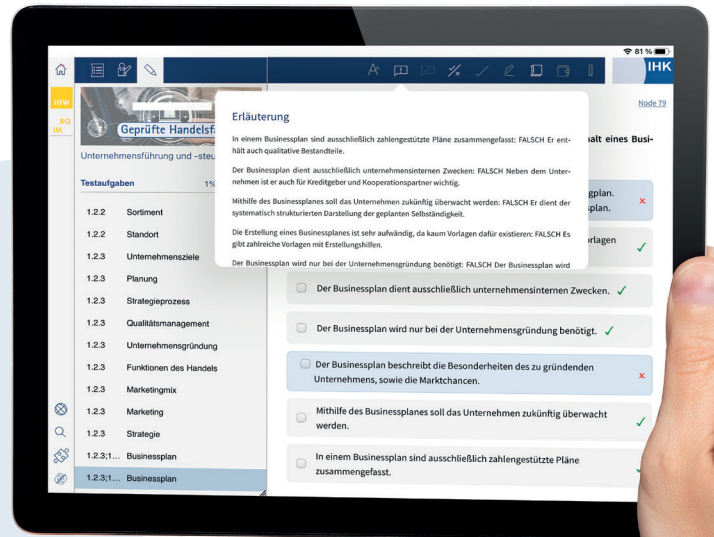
81 %

IHK

HFW

BQ IM

Geprüfte Handelsf

Unternehmensführung und -steu

Testaufgaben 1%

1.2.2 Sortiment

1.2.2 Standort

1.2.3 Unternehmensziele

1.2.3 Planung

1.2.3 Strategieprozess

1.2.3 Qualitätsmanagement

1.2.3 Unternehmensgründung

1.2.3 Funktionen des Handels

1.2.3 Marketingmix

1.2.3 Marketing

1.2.3 Strategie

1.2.3;1... Businessplan

1.2.3;1... Businessplan

Node 79

alt eines Busi-

Erläuterung

In einem Businessplan sind ausschließlich zahlengestützte Pläne zusammengefasst: FALSCH Er enthält auch qualitative Bestandteile.

Der Businessplan dient ausschließlich unternehmensinternen Zwecken: FALSCH Neben dem Unternehmen ist er auch für Kreditgeber und Kooperationspartner wichtig.

Mithilfe des Businessplanes soll das Unternehmen zukünftig überwacht werden: FALSCH Er dient der systematisch strukturierten Darstellung der geplanten Selbständigkeit.

Die Erstellung eines Businessplanes ist sehr aufwändig, da kaum Vorlagen dafür existieren: FALSCH Es gibt zahlreiche Vorlagen mit Erstellungshilfen.

Der Businessplan wird nur bei der Unternehmensgründung benötigt: FALSCH Der Businessplan wird

gplan.

splan.

orlagen

Der Businessplan dient ausschließlich unternehmensinternen Zwecken.

Der Businessplan wird nur bei der Unternehmensgründung benötigt.

Der Businessplan beschreibt die Besonderheiten des zu gründenden Unternehmens, sowie die Marktchancen.

Mithilfe des Businessplanes soll das Unternehmen zukünftig überwacht werden.

In einem Businessplan sind ausschließlich zahlengestützte Pläne zusammengefasst.